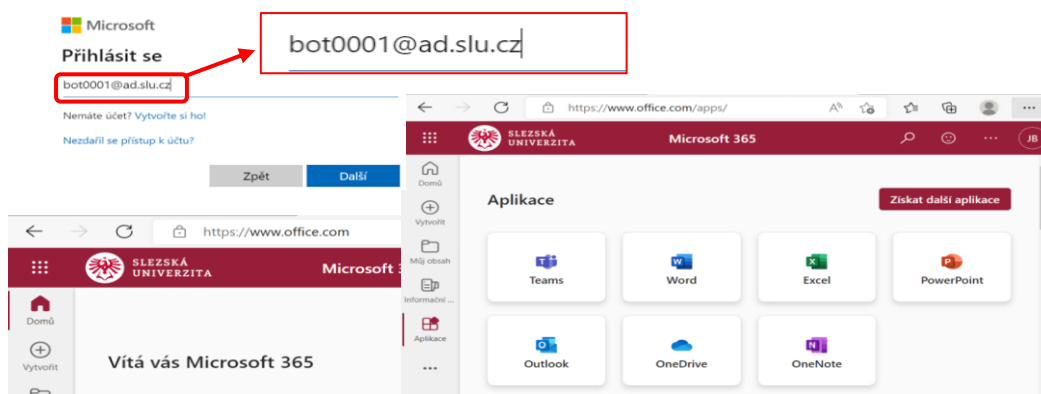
Microsoft
Přihlásit se
bot0001@ad.slu.cz
Nemáte účet? Vytvořte si ho!
Nezdařil se přístup k účtu?
Zpět
Další

bot0001@ad.slu.cz

https://www.office.com/apps/
SLEZSKÁ UNIVERZITA
Microsoft 365
JB
Domů
Vytvořit
Můj obsah
Informační ...
Aplikace
...
Aplikace
Získat další aplikace
Teams
Word
Excel
PowerPoint
Outlook
OneDrive
OneNote

https://www.office.com
SLEZSKÁ UNIVERZITA
Microsoft 3
Domů
Vytvořit
Vítá vás Microsoft 365